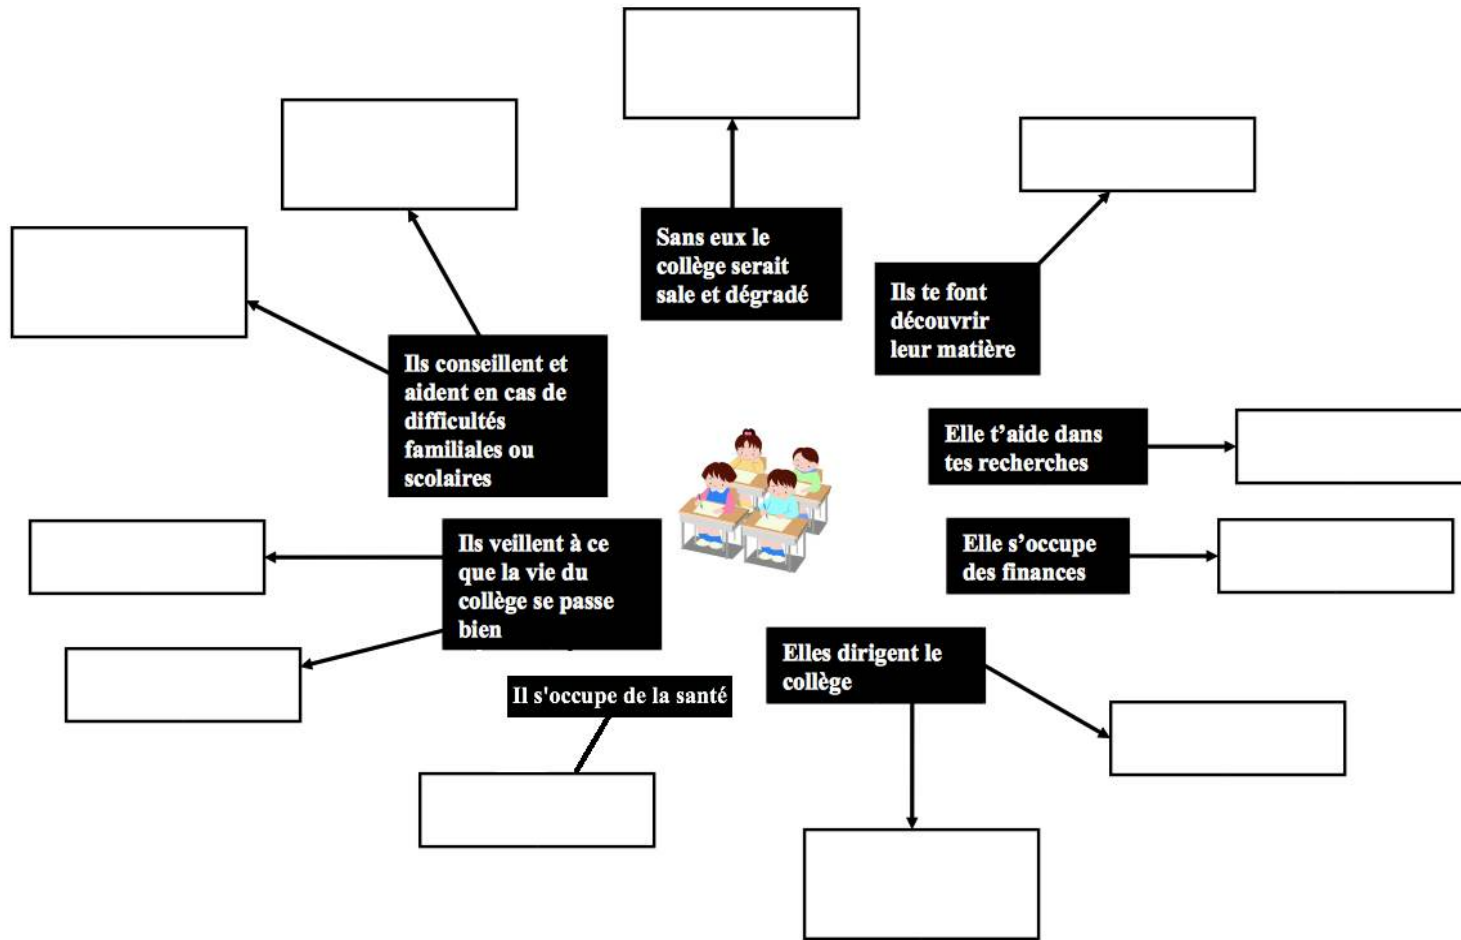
Sans eux le collège serait sale et dégradé

Ils te font découvrir leur matière

Ils conseillent et aident en cas de difficultés familiales ou scolaires

Elle t'aide dans tes recherches

Ils veillent à ce que la vie du collège se passe bien

Elle s'occupe des finances

Elles dirigent le collège

Il s'occupe de la santé